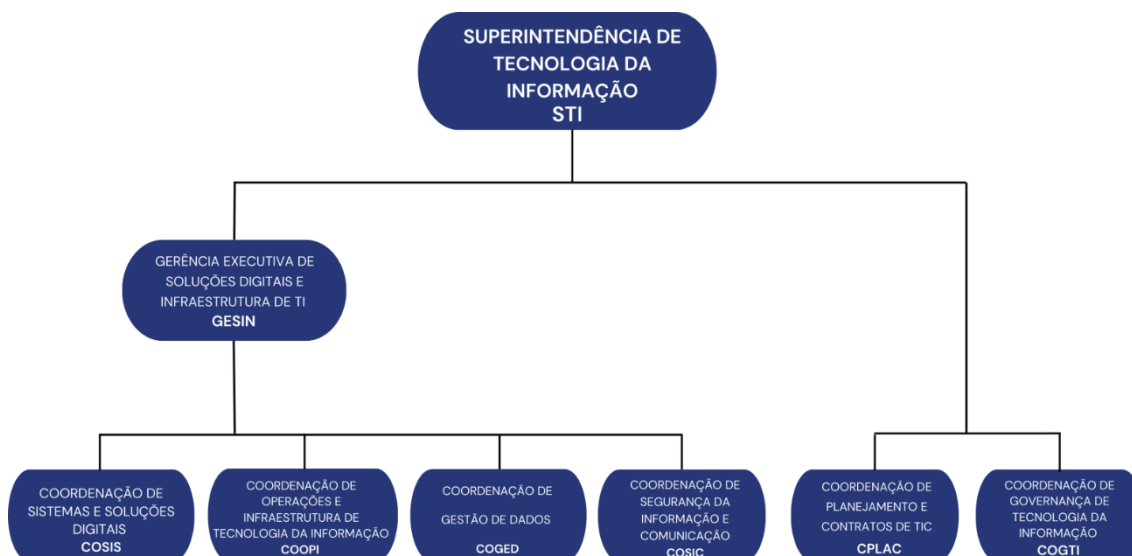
SUPERINTENDÊNCIA DE TECNOLOGIA DA INFORMAÇÃO
STI

GERÊNCIA EXECUTIVA DE SOLUÇÕES DIGITAIS E INFRAESTRUTURA DE TI
GESIN

COORDENAÇÃO DE SISTEMAS E SOLUÇÕES DIGITAIS
COSIS

COORDENAÇÃO DE OPERAÇÕES E INFRAESTRUTURA DE TECNOLOGIA DA INFORMAÇÃO
COOPI

COORDENAÇÃO DE GESTÃO DE DADOS
COGED

COORDENAÇÃO DE SEGURANÇA DA INFORMAÇÃO E COMUNICAÇÃO
COSIC

COORDENAÇÃO DE PLANEJAMENTO E CONTRATOS DE TIC
CPLAC

COORDENAÇÃO DE GOVERNANÇA DE TECNOLOGIA DA INFORMAÇÃO
COGTI